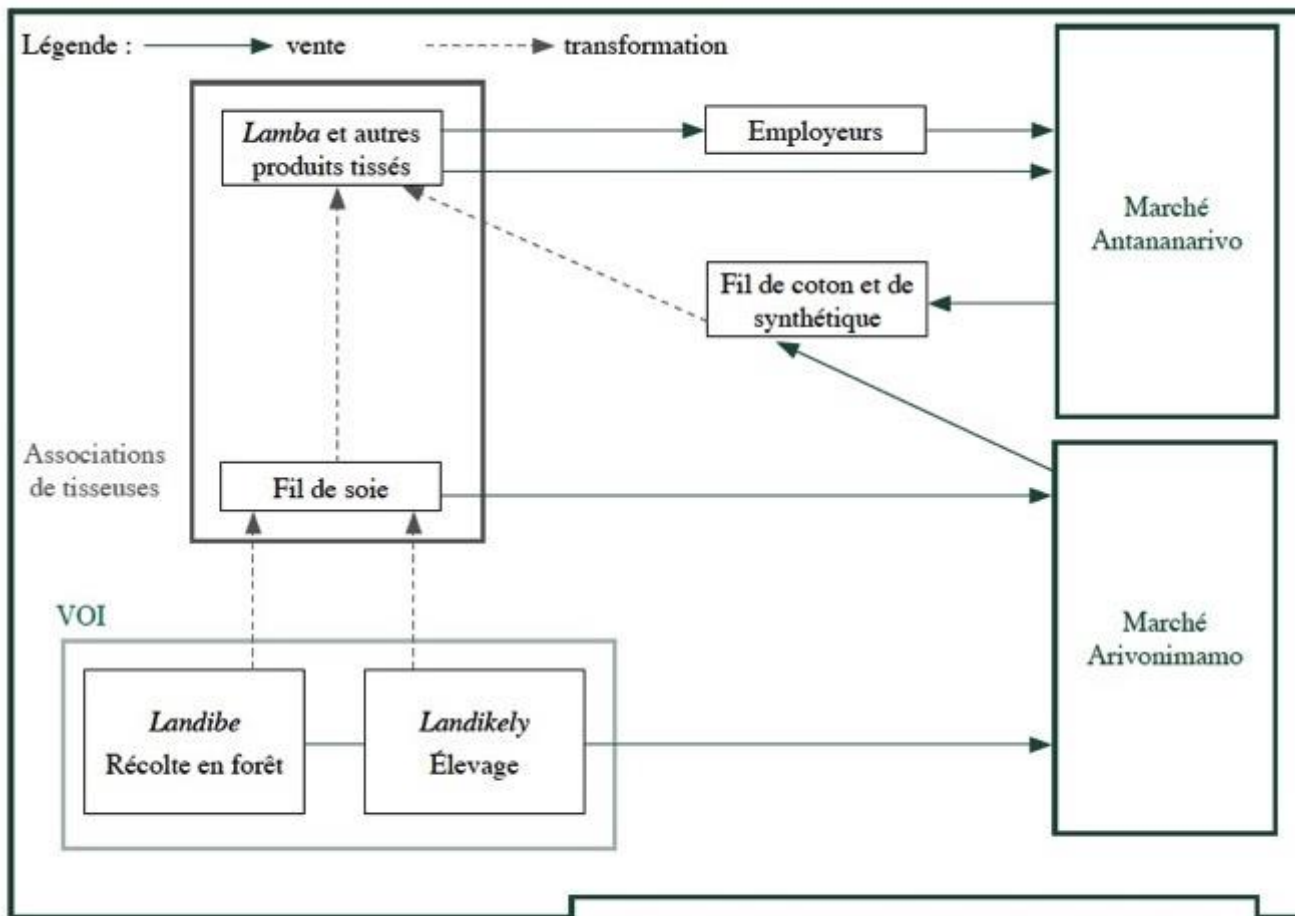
Légende : vente transformation

Lamba et autres produits tissés

Employeurs

Marché Antananarivo

Fil de coton et de synthétique

Associations de tisseuses

Fil de soie

Marché Arivonimamo

VOI

Landibe
Récolte en forêt

Landikely
Élevage